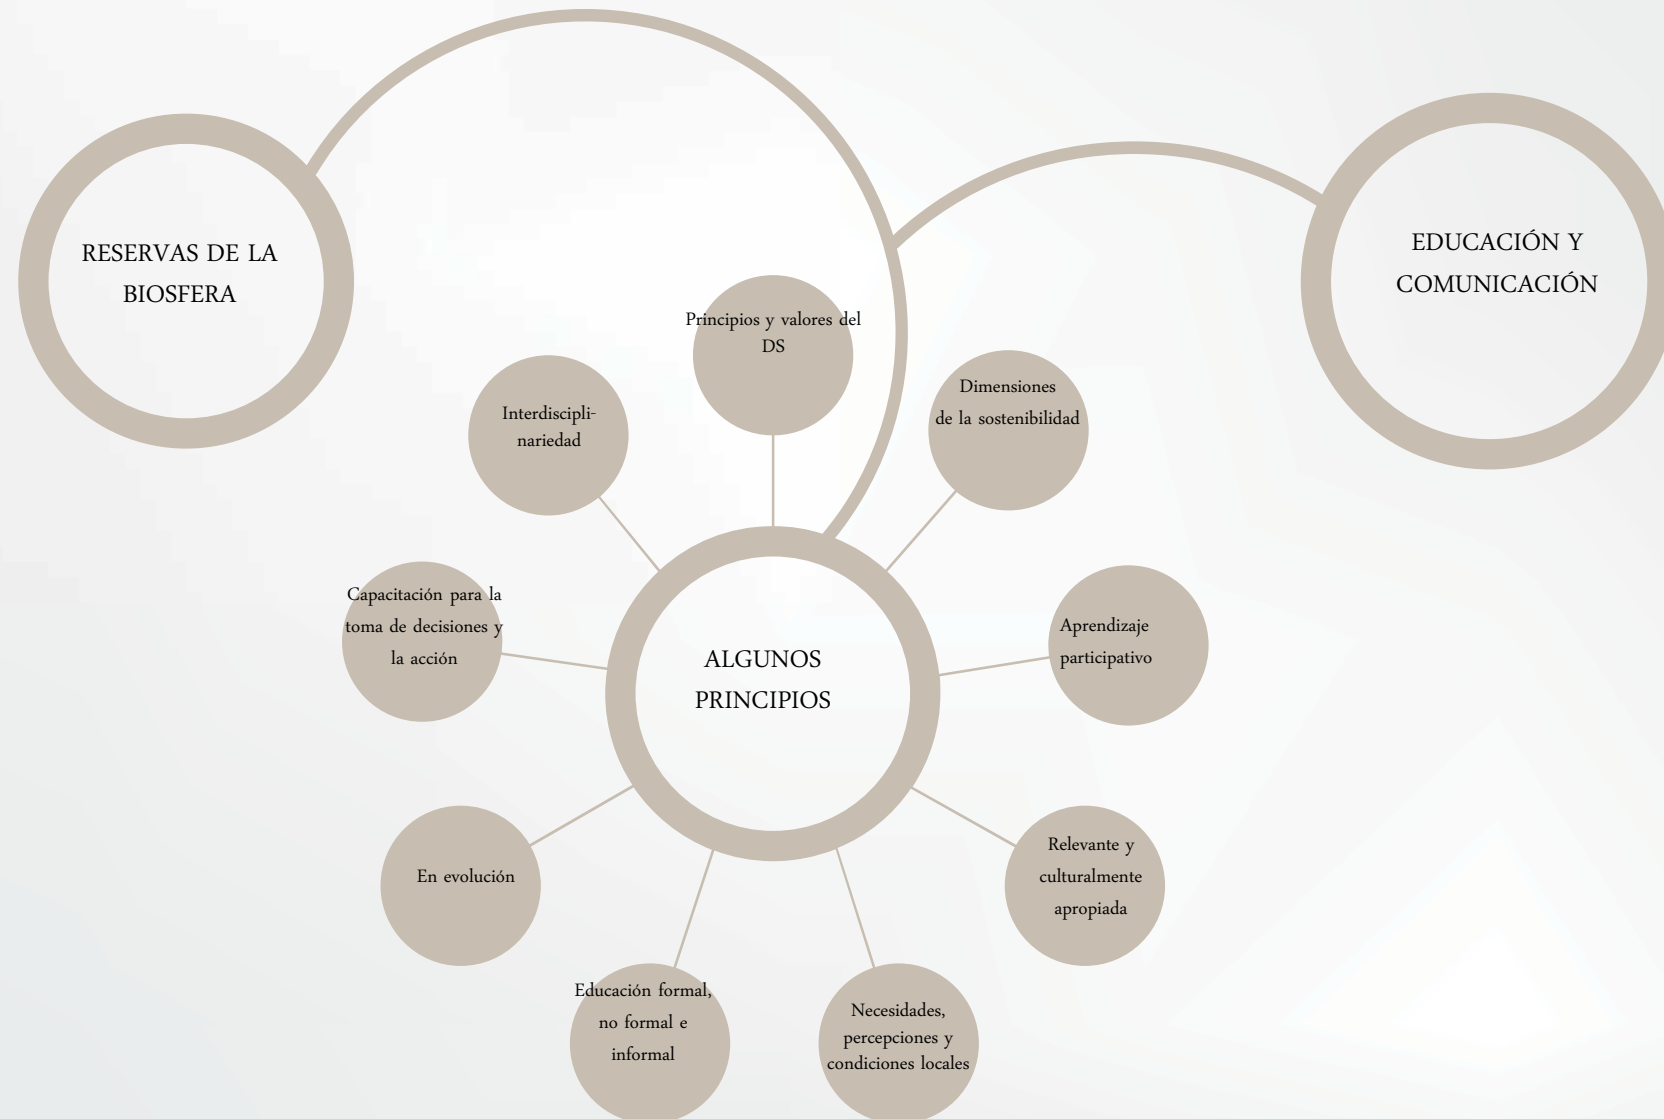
RESERVAS DE LA BIOSFERA

EDUCACIÓN Y COMUNICACIÓN

Principios y valores del DS

Interdisciplinariedad

Dimensiones de la sostenibilidad

Capacitación para la toma de decisiones y la acción

ALGUNOS PRINCIPIOS

Aprendizaje participativo

En evolución

Relevante y culturalmente apropiada

Educación formal, no formal e informal

Necesidades, percepciones y condiciones locales